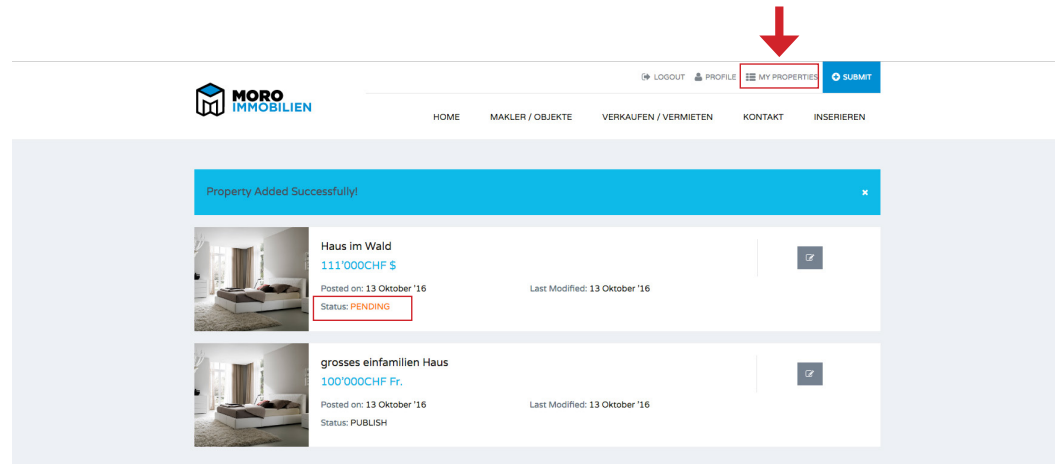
LOGOUT PROFILE MY PROPERTIES SUBMIT

MORO IMMOBILIEN

HOME MAKLER / OBJEKTE VERKAUFEN / VERMIETEN KONTAKT INSERIEREN

Property Added Successfully!

×

Haus im Wald

111'000CHF $

Posted on: 13 Oktober '16

Last Modified: 13 Oktober '16

Status: PENDING

grosses einfamilien Haus

100'000CHF Fr.

Posted on: 13 Oktober '16

Last Modified: 13 Oktober '16

Status: PUBLISH